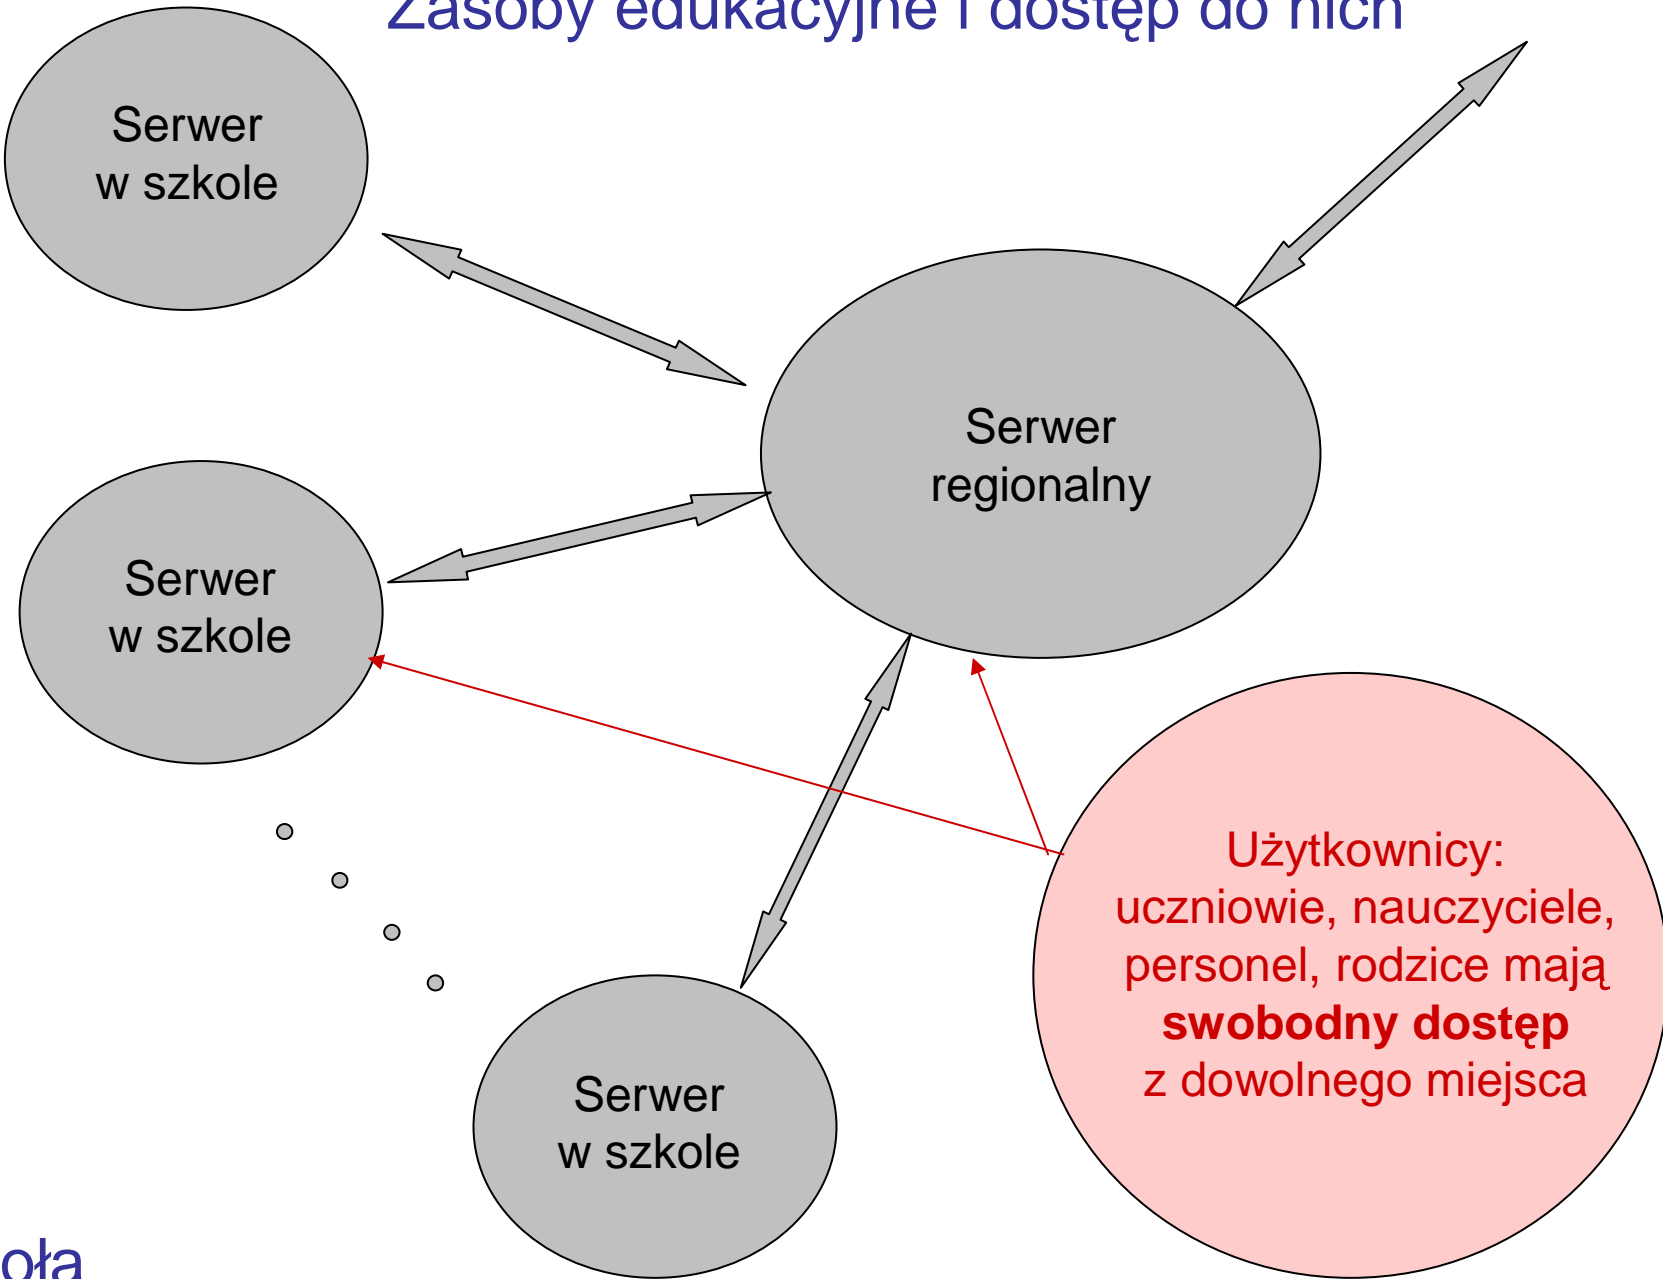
Zasoby edukacyjne i dostęp do nich

Serwer w szkole

Serwer regionalny

Serwer w szkole

Serwer w szkole

Użytkownicy: uczniowie, nauczyciele, personel, rodzice mają **swobodny dostęp** z dowolnego miejsca

oła